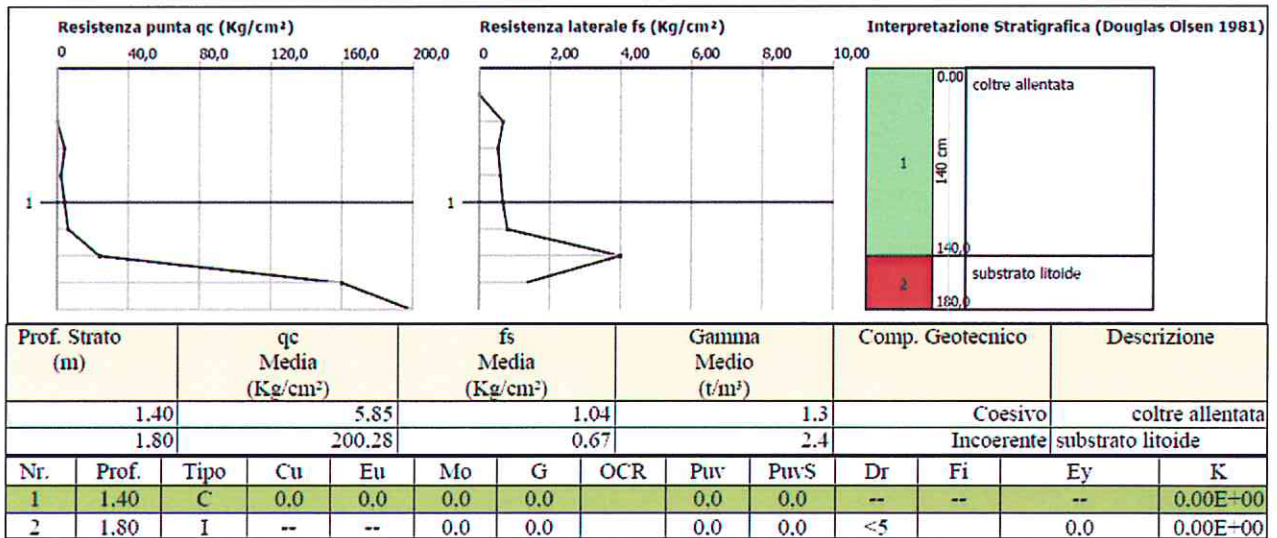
Resistenza punta qc (Kg/cm²)

0 40,0 80,0 120,0 160,0 200,0

1

Resistenza laterale fs (Kg/cm²)

0 2,00 4,00 6,00 8,00 10,00

1

Interpretazione Stratigrafica (Douglas Olsen 1981)

0.00 coltre allentata

1 140 cm

140,0

2 substrato litoide

180,0

| Prof. Strato (m) | qc Media (Kg/cm²) | fs Media (Kg/cm²) | Gamma Medio (t/m³) | Comp. Geotecnico | Descrizione |
|---|---|---|---|---|---|
| 1.40 | 5.85 | 1.04 | 1.3 | Coesivo | coltre allentata |
| 1.80 | 200.28 | 0.67 | 2.4 | Incoerente | substrato litoide |

| Nr. | Prof. | Tipo | Cu | Eu | Mo | G | OCR | Puv | PuvS | Dr | Fi | Ey | K |
|---|---|---|---|---|---|---|---|---|---|---|---|---|---|
| 1 | 1.40 | C | 0.0 | 0.0 | 0.0 | 0.0 | | 0.0 | 0.0 | -- | -- | -- | 0.00E+00 |
| 2 | 1.80 | I | -- | -- | 0.0 | 0.0 | | 0.0 | 0.0 | <5 | | 0.0 | 0.00E+00 |